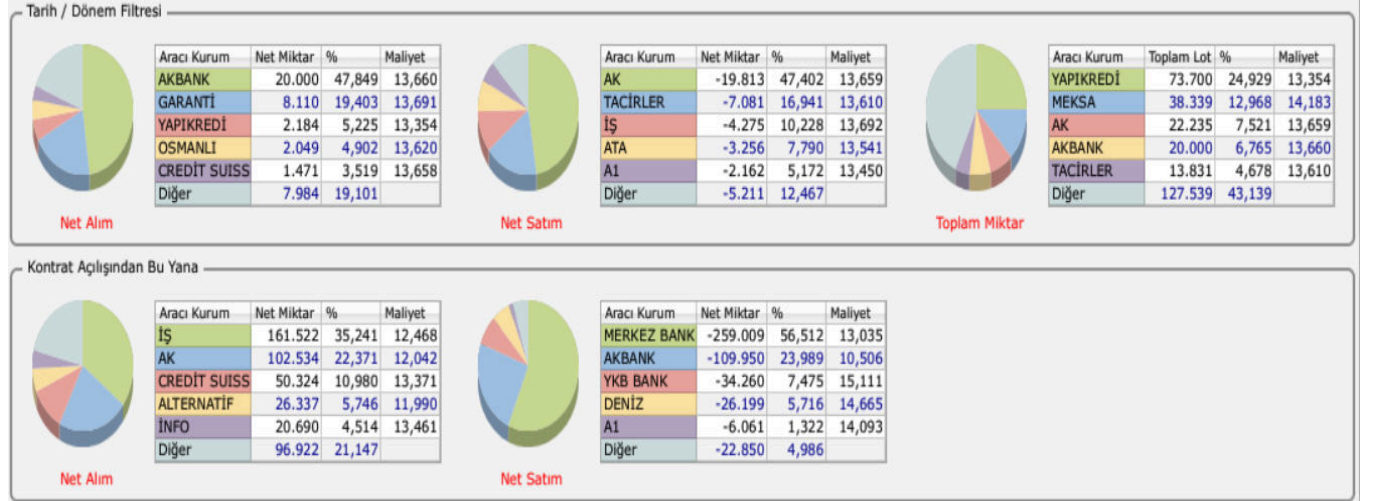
Tarih / Dönem Filtresi

| Aracı Kurum | Net Miktar | % | Maliyet |
|---|---|---|---|
| AKBANK | 20.000 | 47,849 | 13,660 |
| GARANTİ | 8.110 | 19,403 | 13,691 |
| YAPIKREDİ | 2.184 | 5,225 | 13,354 |
| OSMANLI | 2.049 | 4,902 | 13,620 |
| CREDİT SUISS | 1.471 | 3,519 | 13,658 |
| Diğer | 7.984 | 19,101 | |

Net Alım

| Aracı Kurum | Net Miktar | % | Maliyet |
|---|---|---|---|
| AK | -19.813 | 47,402 | 13,659 |
| TACİRLER | -7.081 | 16,941 | 13,610 |
| İŞ | -4.275 | 10,228 | 13,692 |
| ATA | -3.256 | 7,790 | 13,541 |
| A1 | -2.162 | 5,172 | 13,450 |
| Diğer | -5.211 | 12,467 | |

Net Satım

| Aracı Kurum | Toplam Lot | % | Maliyet |
|---|---|---|---|
| YAPIKREDİ | 73.700 | 24,929 | 13,354 |
| MEKSA | 38.339 | 12,968 | 14,183 |
| AK | 22.235 | 7,521 | 13,659 |
| AKBANK | 20.000 | 6,765 | 13,660 |
| TACİRLER | 13.831 | 4,678 | 13,610 |
| Diğer | 127.539 | 43,139 | |

Toplam Miktar

Kontrat Açılışından Bu Yana

| Aracı Kurum | Net Miktar | % | Maliyet |
|---|---|---|---|
| İŞ | 161.522 | 35,241 | 12,468 |
| AK | 102.534 | 22,371 | 12,042 |
| CREDİT SUISS | 50.324 | 10,980 | 13,371 |
| ALTERNATİF | 26.337 | 5,746 | 11,990 |
| İNFO | 20.690 | 4,514 | 13,461 |
| Diğer | 96.922 | 21,147 | |

Net Alım

| Aracı Kurum | Net Miktar | % | Maliyet |
|---|---|---|---|
| MERKEZ BANK | -259.009 | 56,512 | 13,035 |
| AKBANK | -109.950 | 23,989 | 10,506 |
| YKB BANK | -34.260 | 7,475 | 15,111 |
| DENİZ | -26.199 | 5,716 | 14,665 |
| A1 | -6.061 | 1,322 | 14,093 |
| Diğer | -22.850 | 4,986 | |

Net Satım